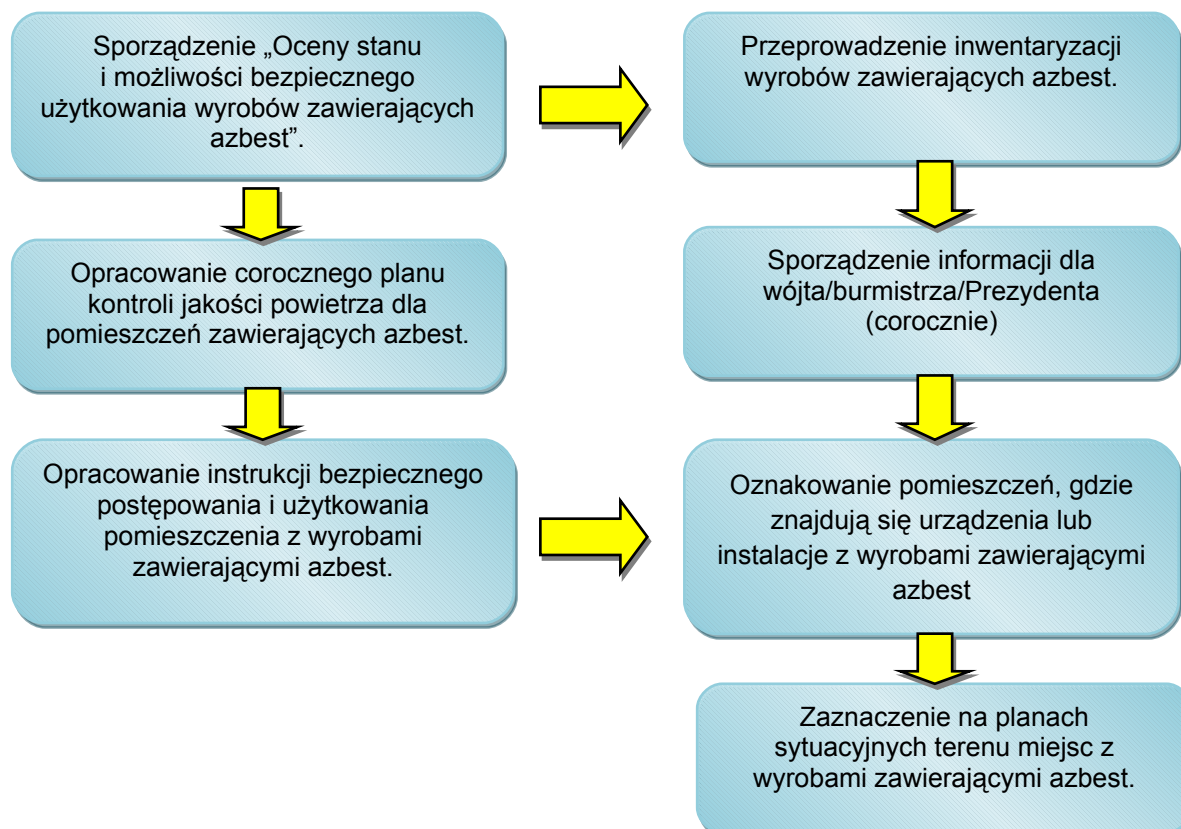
Sporządzenie „Oceny stanu i możliwości bezpiecznego użytkowania wyrobów zawierających azbest”.

Opracowanie corocznego planu kontroli jakości powietrza dla pomieszczeń zawierających azbest.

Opracowanie instrukcji bezpiecznego postępowania i użytkowania pomieszczenia z wyrobami zawierającymi azbest.

Przeprowadzenie inwentaryzacji wyrobów zawierających azbest.

Sporządzenie informacji dla wójta/burmistrza/Prezydenta (corocznie)

Oznakowanie pomieszczeń, gdzie znajdują się urządzenia lub instalacje z wyrobami zawierającymi azbest

Zaznaczenie na planach sytuacyjnych terenu miejsc z wyrobami zawierającymi azbest.